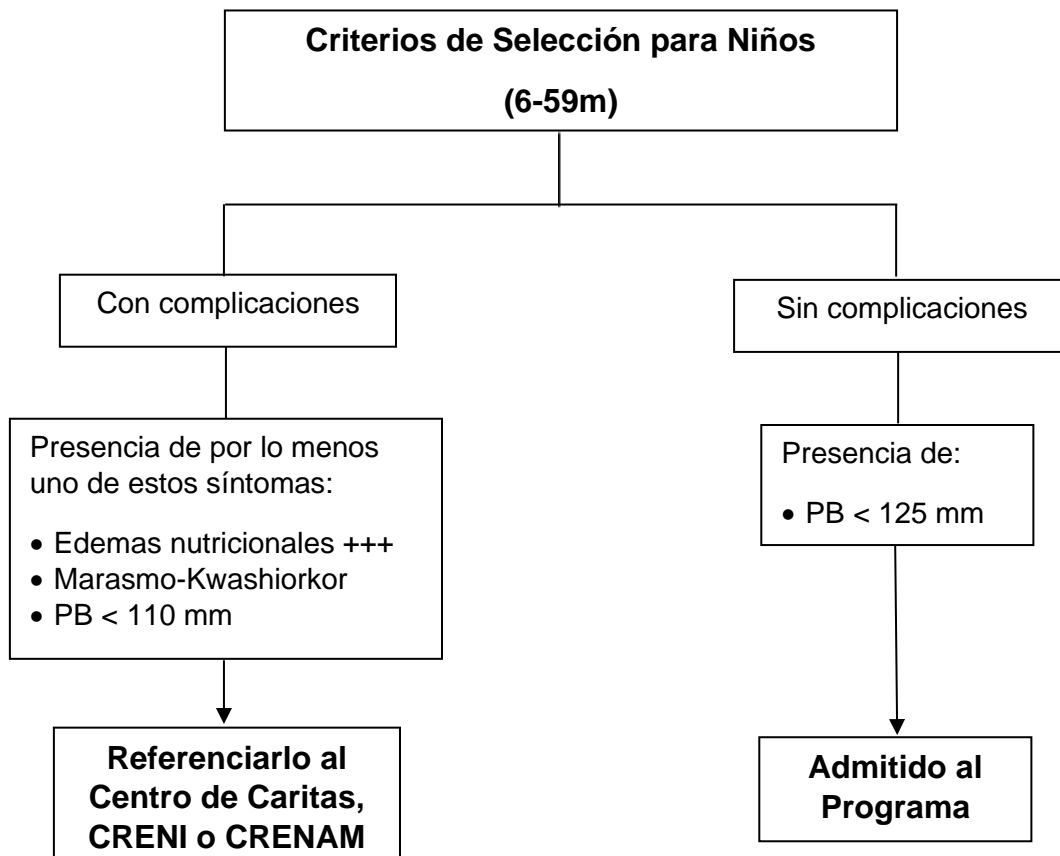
Criterios de Selección para Niños

(6-59m)

Con complicaciones

Sin complicaciones

Presencia de por lo menos uno de estos síntomas:

- Edemas nutricionales +++
- Marasmo-Kwashiorkor
- PB < 110 mm

Presencia de:

- PB < 125 mm

Referenciarlo al Centro de Caritas, CRENI o CRENAM

Admitido al Programa